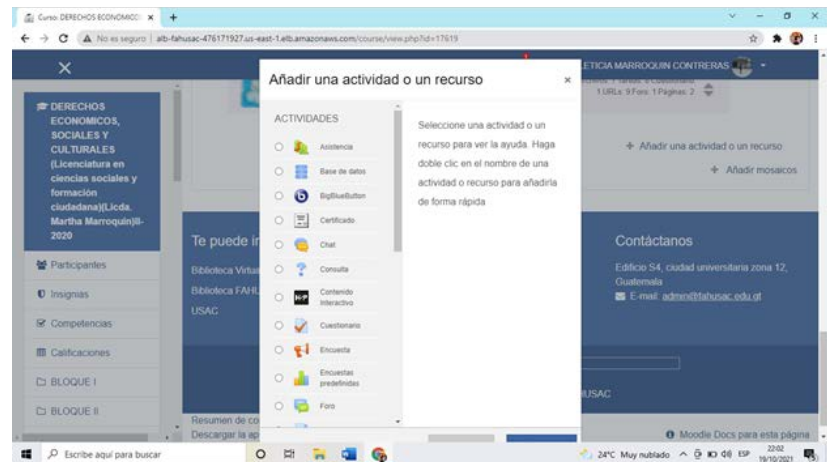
Curso: DERECHOS ECONOMICO ×
+
No es seguro | alb-fahusac-476171927.us-east-1.elb.amazonaws.com/course/view.php?id=17619

×
ETICIA MARROQUIN CONTRERAS

DERECHOS ECONOMICOS, SOCIALES Y CULTURALES (Licenciatura en ciencias sociales y formación ciudadana)(Licda. Martha Marroquín)II-2020

Participantes
Insignias
Competencias
Calificaciones
BLOQUE I
BLOQUE II

Añadir una actividad o un recurso ×

ACTIVIDADES
Asistencia
Base de datos
BigBlueButton
Certificado
Chat
Consulta
Contenido interactivo
Cuestionario
Encuesta
Encuestas predefinidas
Foro

Seleccione una actividad o un recurso para ver la ayuda. Haga doble clic en el nombre de una actividad o recurso para añadirla de forma rápida

1 URLs: 9 Foro: 1 Páginas: 2
+ Añadir una actividad o un recurso
+ Añadir mosaicos

Te puede ír
Biblioteca Virtu
Biblioteca FAHU
USAC

Contáctanos
Edificio S4, ciudad universitaria zona 12, Guatemala
E-mail: admn@fahusac.edu.gt

USAC

Resumen de co
Descargar la ap
Moodle Docs para esta página

Escribe aquí para buscar
24°C Muy nublado ESP 22:02 19/10/2021